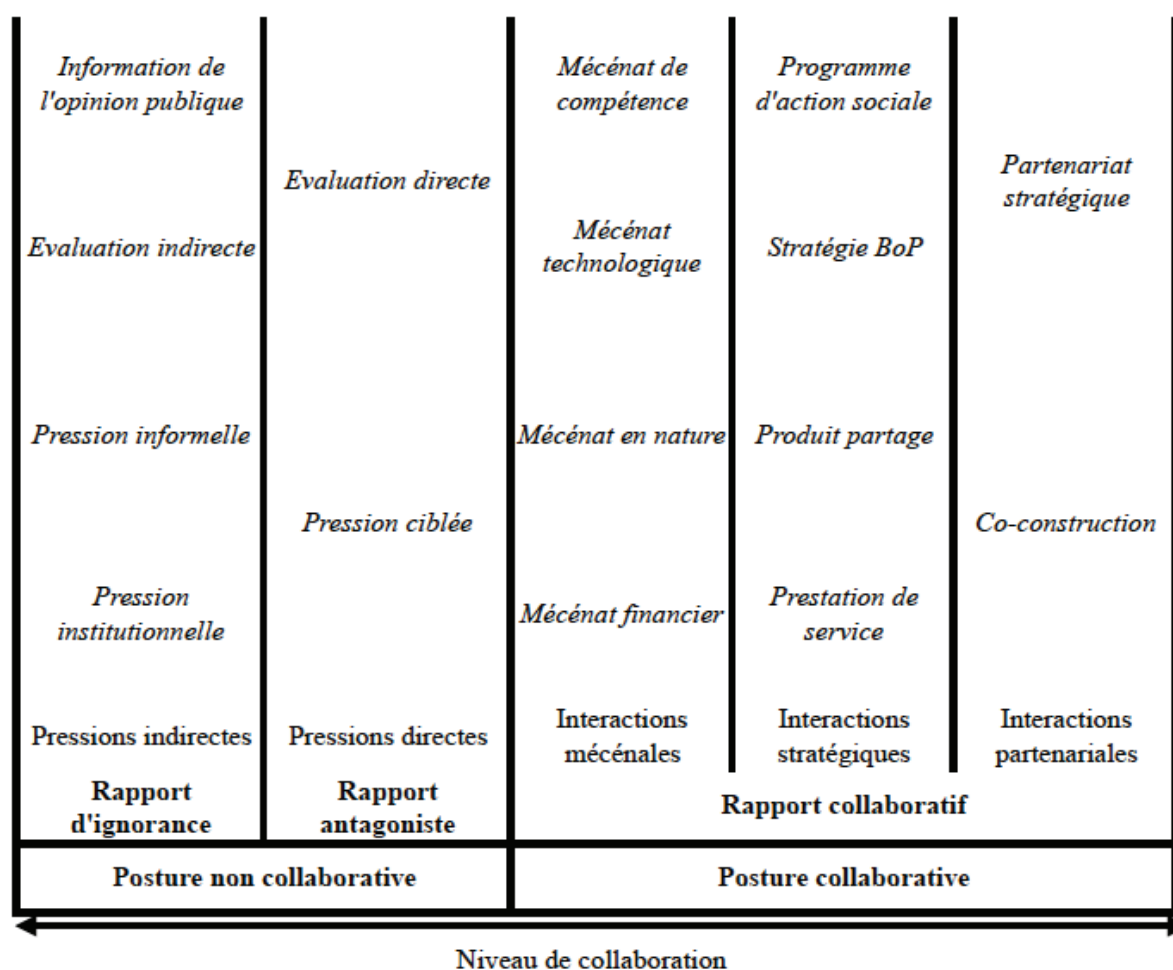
| Rapport d'ignorance | Rapport antagoniste | Rapport collaboratif | | |
|---|---|---|---|---|
| *Information de l'opinion publique* | | *Mécénat de compétence* | *Programme d'action sociale* | |
| | *Evaluation directe* | | | *Partenariat stratégique* |
| *Evaluation indirecte* | | *Mécénat technologique* | *Stratégie BoP* | |
| *Pression informelle* | | *Mécénat en nature* | *Produit partage* | |
| | *Pression ciblée* | | | *Co-construction* |
| *Pression institutionnelle* | | *Mécénat financier* | *Prestation de service* | |
| Pressions indirectes | Pressions directes | Interactions mécénales | Interactions stratégiques | Interactions partenariales |
| **Rapport d'ignorance** | **Rapport antagoniste** | **Rapport collaboratif** | | |
| **Posture non collaborative** | | **Posture collaborative** | | |

Niveau de collaboration